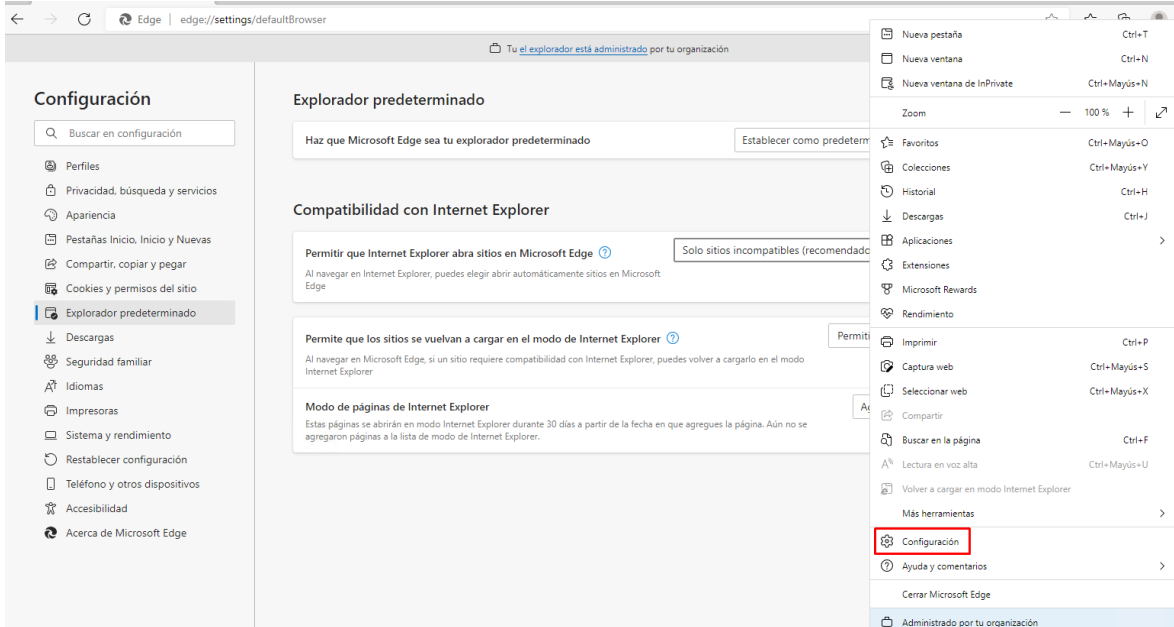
Edge | edge://settings/defaultBrowser

Tu el explorador está administrado por tu organización

Configuración

Buscar en configuración

Perfiles
Privacidad, búsqueda y servicios
Apariencia
Pestañas Inicio, Inicio y Nuevas
Compartir, copiar y pegar
Cookies y permisos del sitio
Explorador predeterminado
Descargas
Seguridad familiar
Idiomas
Impresoras
Sistema y rendimiento
Restablecer configuración
Teléfono y otros dispositivos
Accesibilidad
Acerca de Microsoft Edge

Explorador predeterminado

Haz que Microsoft Edge sea tu explorador predeterminado

Establecer como predeterm

Compatibilidad con Internet Explorer

Permitir que Internet Explorer abra sitios en Microsoft Edge

Al navegar en Internet Explorer, puedes elegir abrir automáticamente sitios en Microsoft Edge

Solo sitios incompatibles (recomendado

Permite que los sitios se vuelvan a cargar en el modo de Internet Explorer

Al navegar en Microsoft Edge, si un sitio requiere compatibilidad con Internet Explorer, puedes volver a cargarlo en el modo Internet Explorer

Permiti

Modo de páginas de Internet Explorer

Estas páginas se abrirán en modo Internet Explorer durante 30 días a partir de la fecha en que agregues la página. Aún no se agregaron páginas a la lista de modo de Internet Explorer.

A

Nueva pestaña Ctrl+T
Nueva ventana Ctrl+N
Nueva ventana de InPrivate Ctrl+Mayús+N
Zoom — 100 % +
Favoritos Ctrl+Mayús+O
Colecciones Ctrl+Mayús+Y
Historial Ctrl+H
Descargas Ctrl+J
Aplicaciones
Extensiones
Microsoft Rewards
Rendimiento
Imprimir Ctrl+P
Captura web Ctrl+Mayús+S
Seleccionar web Ctrl+Mayús+X
Compartir
Buscar en la página Ctrl+F
Lectura en voz alta Ctrl+Mayús+U
Volver a cargar en modo Internet Explorer
Más herramientas
Configuración
Ayuda y comentarios
Cerrar Microsoft Edge
Administrado por tu organización